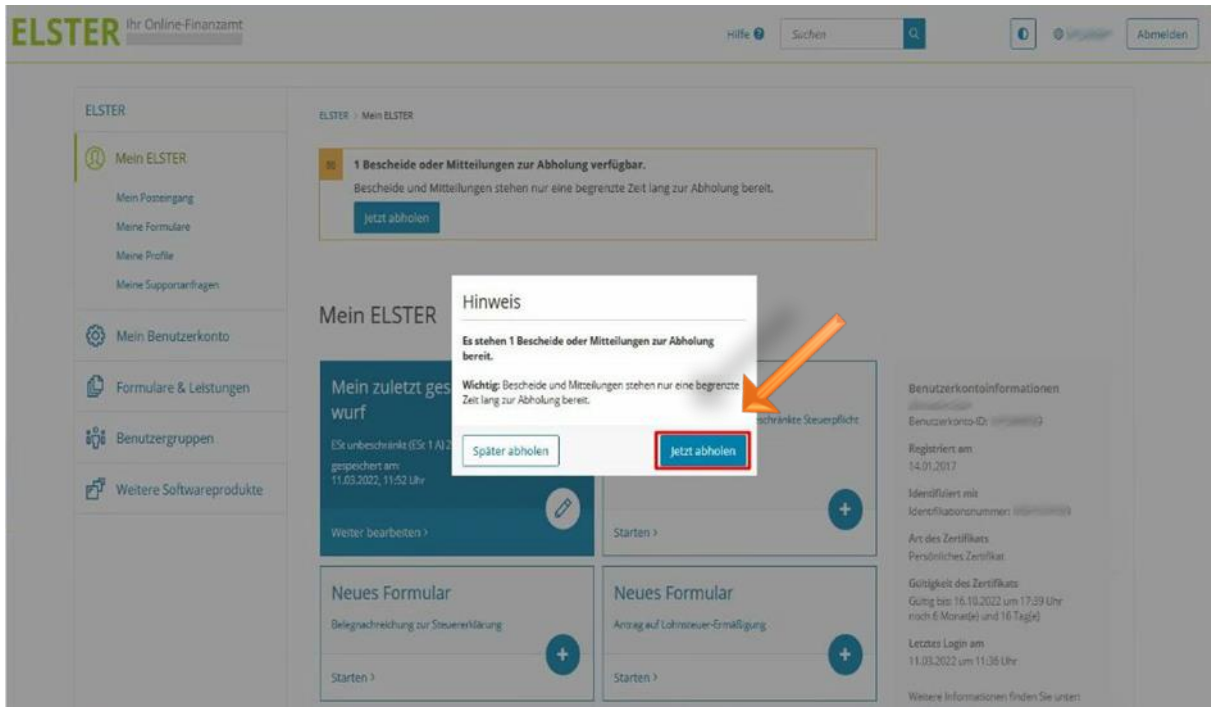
ELSTER Ihr Online-Finanzamt

Hilfe Suchen Abmelden

ELSTER

Mein ELSTER
Mein Posteingang
Meine Formulare
Meine Profile
Meine Supportanfragen

Mein Benutzerkonto

Formulare & Leistungen

Benutzergruppen

Weitere Softwareprodukte

ELSTER > Mein ELSTER

1 Bescheide oder Mitteilungen zur Abholung verfügbar.
Bescheide und Mitteilungen stehen nur eine begrenzte Zeit lang zur Abholung bereit.
Jetzt abholen

Mein ELSTER

Mein zuletzt ges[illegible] wurf
ESt unbeschränkt (ESt 1 A) 2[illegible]
gespeichert am:
11.03.2022, 11:52 Uhr
Weiter bearbeiten >

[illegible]chränkte Steuerpflicht
Starten >

Hinweis
Es stehen 1 Bescheide oder Mitteilungen zur Abholung bereit.
Wichtig: Bescheide und Mitteilungen stehen nur eine begrenzte Zeit lang zur Abholung bereit.
Später abholen
Jetzt abholen

Neues Formular
Belegnachreichung zur Steuererklärung
Starten >

Neues Formular
Antrag auf Lohnsteuer-Ermäßigung
Starten >

Benutzerkontoinformationen
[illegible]
Benutzerkonto-ID: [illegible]
Registriert am
14.01.2017
Identifiziert mit
Identifikationsnummer: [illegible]
Art des Zertifikats
Persönliches Zertifikat
Gültigkeit des Zertifikats
Gültig bis: 16.10.2022 um 17:39 Uhr
noch 6 Monat(e) und 16 Tag(e)
Letztes Login am
11.03.2022 um 11:36 Uhr
Weitere Informationen finden Sie unter: